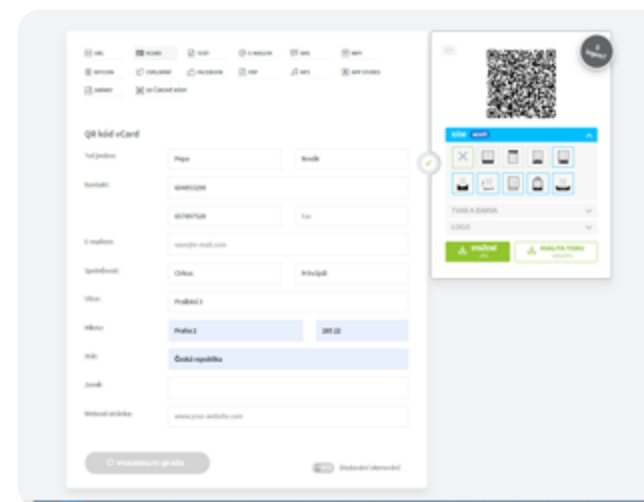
URL VCARD TEXT E-MAILEM SMS WIFI
BITCOIN TWITTER FACEBOOK PDF MP3 APP STORES
OBRÁZKY 2D ČÁROVÉ KÓDY

QR kód vCard

Tvé jméno: Pepa Novák

Kontakt: 604855299
607897529 Fax

E-mailem: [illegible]

Společnost: Cirkus Principál

Ulice: Pražská 1

Město: Praha 2 285 22

Stát: Česká republika

Země:

Webové stránky: www.your-website.com

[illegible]

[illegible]

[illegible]

RÁM NOVÉ

TVAR A BARVA

LOGO

STÁHNOUT JPG

KVALITA TISKU VEKTOR